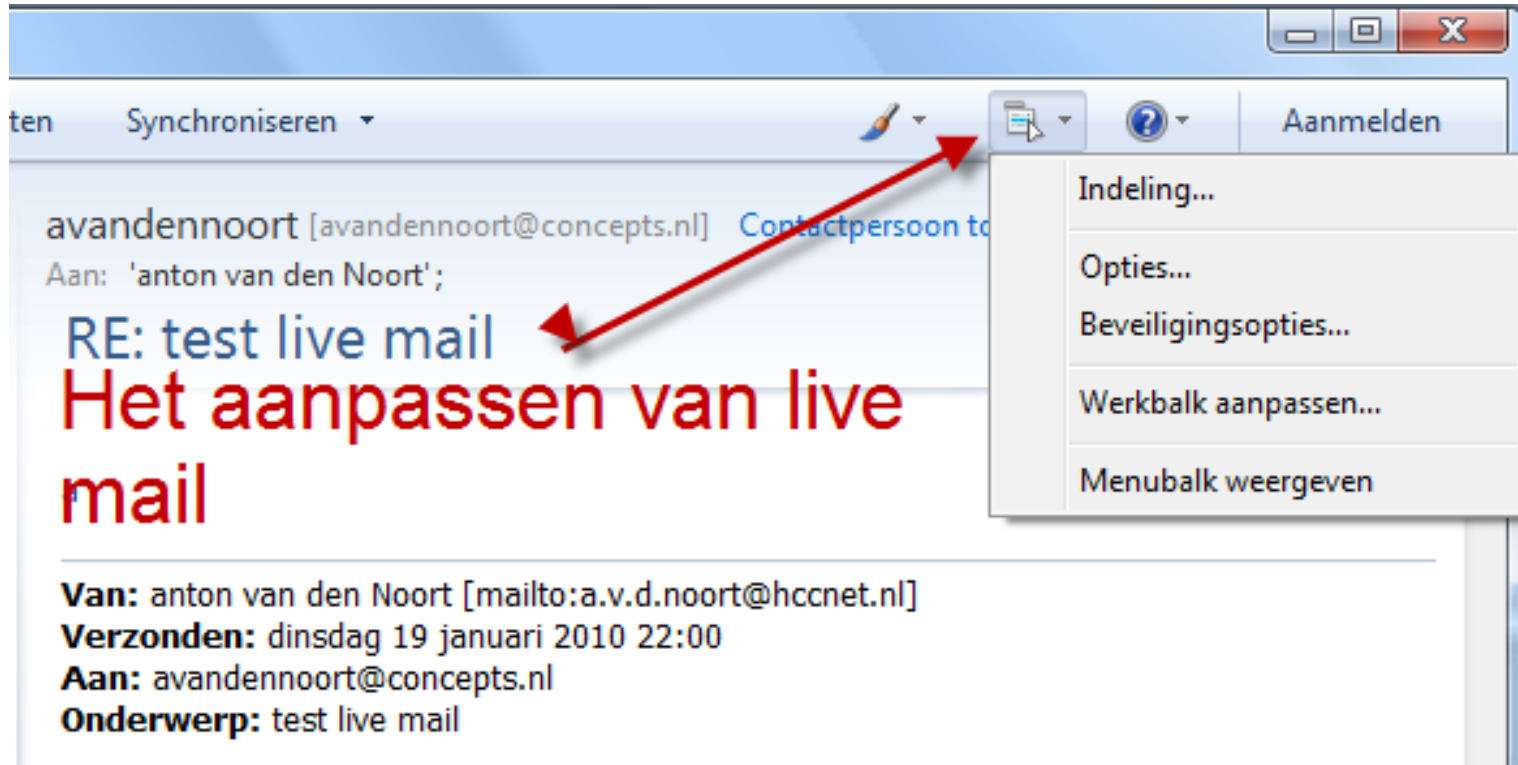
ten Synchroniseren Aanmelden

avandennoort [avandennoort@concepts.nl] Contactpersoon to

Aan: 'anton van den Noort';

RE: test live mail

Indeling...

Opties...

Beveiligingsopties...

Werkbalk aanpassen...

Menubalk weergeven

Het aanpassen van live mail

Van: anton van den Noort [mailto:a.v.d.noort@hccnet.nl]
Verzonden: dinsdag 19 januari 2010 22:00
Aan: avandennoort@concepts.nl
Onderwerp: test live mail